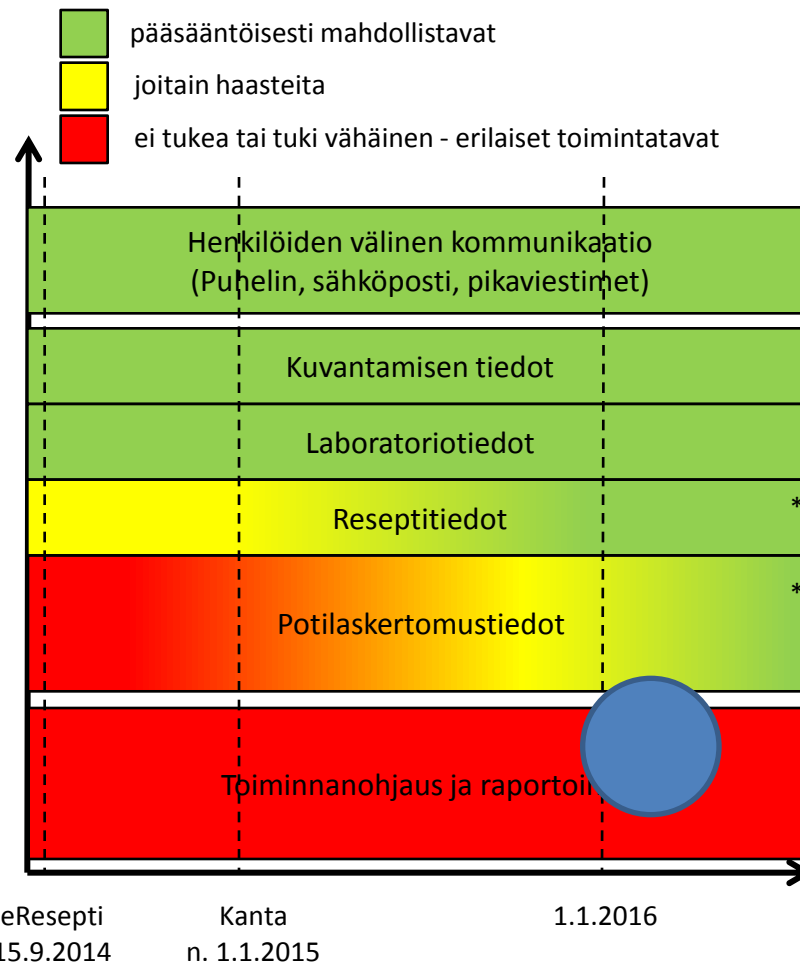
pääsääntöisesti mahdollistavat

joitain haasteita

ei tukea tai tuki vähäinen - erilaiset toimintatavat

Henkilöiden välinen kommunikaatio (Puhelin, sähköposti, pikaviestimet)

Kuvantamisen tiedot

Laboratoriotiedot

Reseptitiedot

*

Potilaskertomustiedot

*

Toiminnanohjaus ja raportoi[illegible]

eResepti 15.9.2014

Kanta n. 1.1.2015

1.1.2016